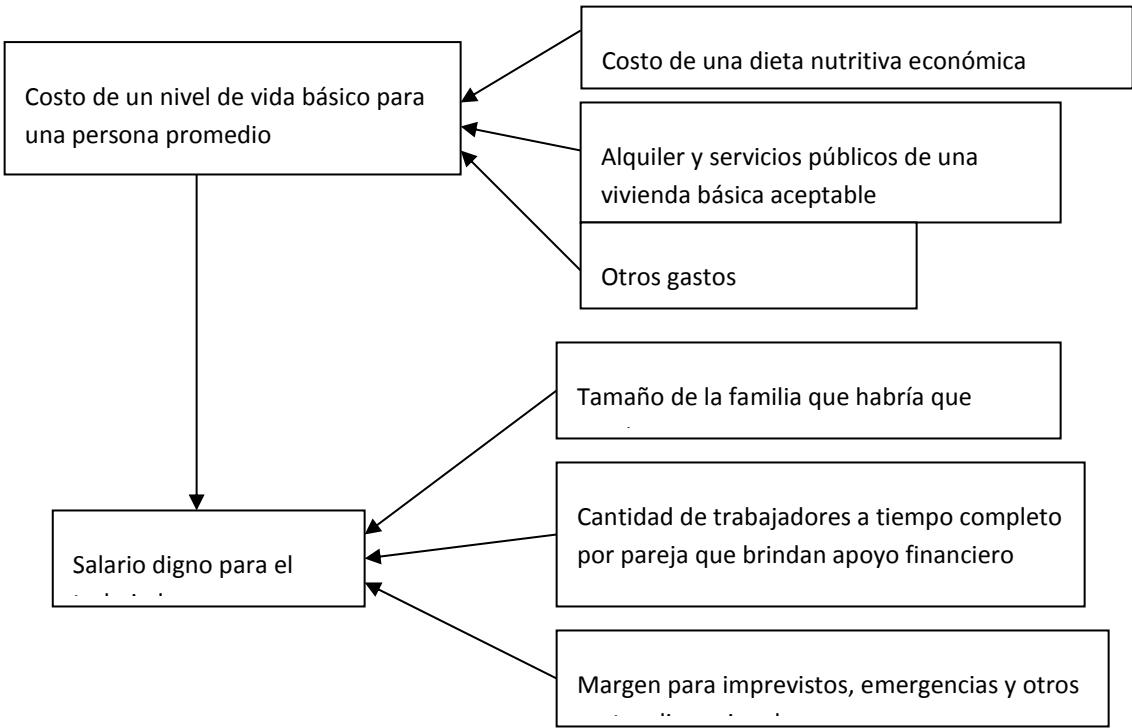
Costo de un nivel de vida básico para una persona promedio

Costo de una dieta nutritiva económica

Alquiler y servicios públicos de una vivienda básica aceptable

Otros gastos

Tamaño de la familia que habría que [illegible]

Cantidad de trabajadores a tiempo completo por pareja que brindan apoyo financiero

Salario digno para el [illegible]

Margen para imprevistos, emergencias y otros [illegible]